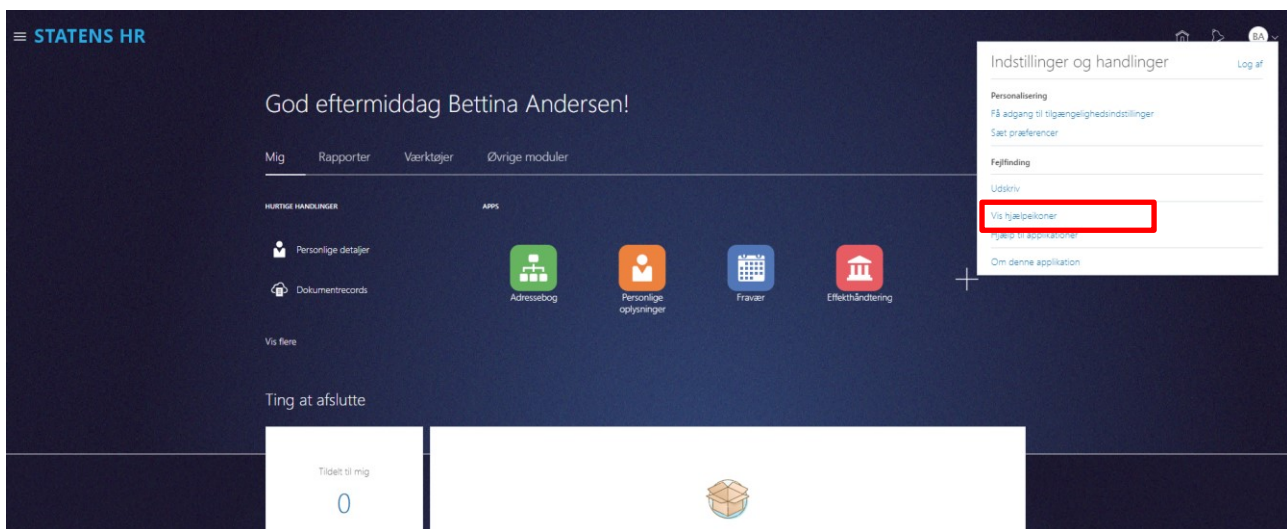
STATENS HR

BA

Indstillinger og handlinger
Log af

Personalisering
Få adgang til tilgængelighedsindstillinger
Sæt præferencer

Fejlfinding
Udskriv
Vis hjælpeikoner
Hjælp til applikationer
Om denne applikation

God eftermiddag Bettina Andersen!

Mig Rapporter Værktøjer Øvrige moduler

HURTIGE HANDLINGER

Personlige detaljer

Dokumentrecords

Vis flere

APPS

Adressebog

Personlige oplysninger

Fravær

Effekthåndtering

Ting at afslutte

Tildelt til mig
0